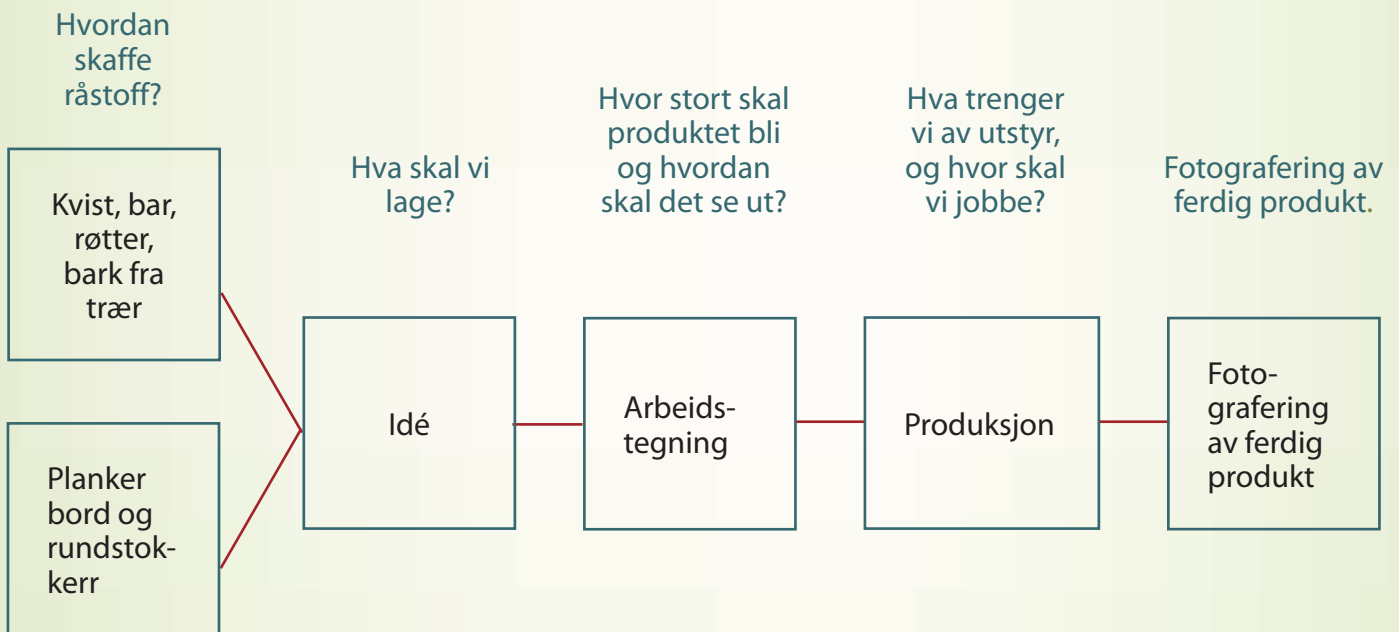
Hvordan skaffe råstoff?

Kvist, bar, røtter, bark fra trær

Planker bord og rundstokkerr

Hva skal vi lage?

Idé

Hvor stort skal produktet bli og hvordan skal det se ut?

Arbeidstegning

Hva trenger vi av utstyr, og hvor skal vi jobbe?

Produksjon

Fotografering av ferdig produkt.

Fotografering av ferdig produkt